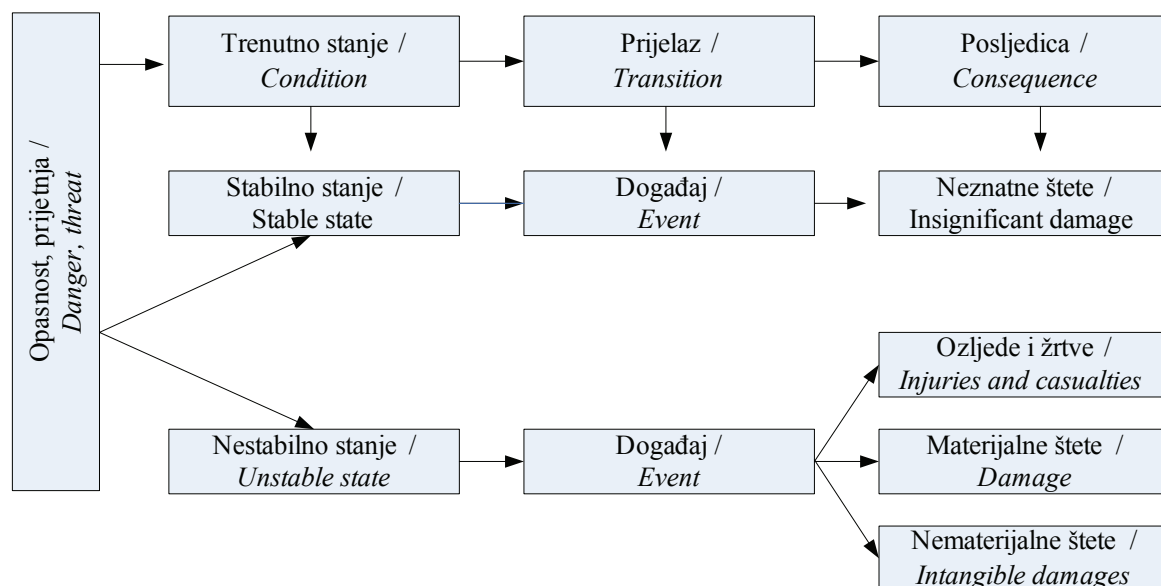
Opasnost, prijetnja / *Danger, threat*

Trenutno stanje / *Condition*

Prijelaz / *Transition*

Posljedica / *Consequence*

Stabilno stanje / Stable state

Događaj / *Event*

Neznatne štete / Insignificant damage

Nestabilno stanje / *Unstable state*

Događaj / *Event*

Ozljede i žrtve / *Injuries and casualties*

Materijalne štete / *Damage*

Nematerijalne štete / *Intangible damages*